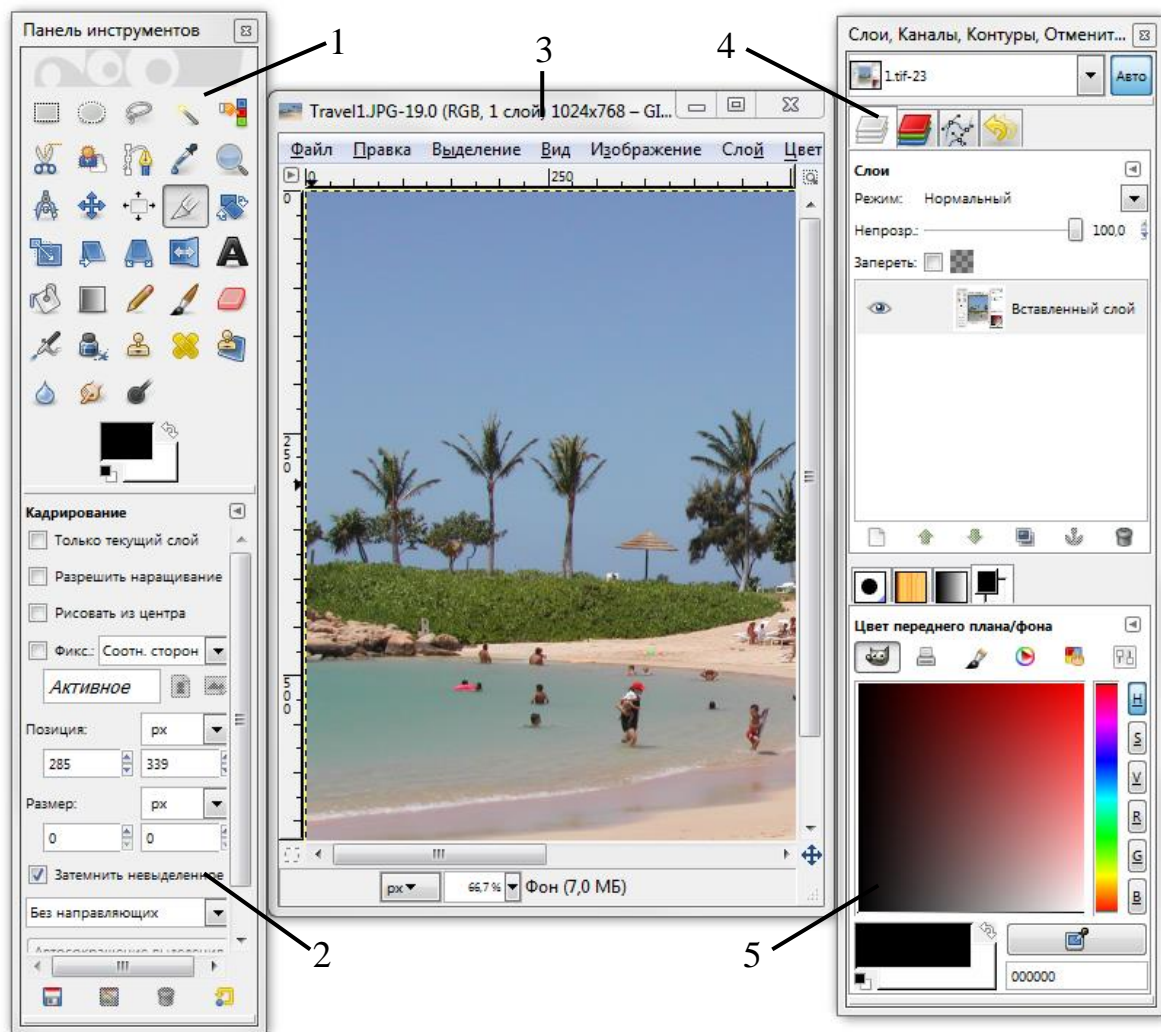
Панель инструментов

1

3

4

Travel1.JPG-19.0 (RGB, 1 слой) 1024x768 – GI...

Файл Правка Выделение Вид Изображение Слой Цвет

0 250

0

250

500

Кадрирование

Только текущий слой

Разрешить наращивание

Рисовать из центра

Фикс.: Соотн. сторон

Активное

Позиция: px

285 339

Размер: px

0 0

Затемнить невыделение

Без направляющих

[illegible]

px 66,7 % Фон (7,0 МБ)

2

Слои, Каналы, Контуры, Отменит...

1.tif-23

Авто

Слои

Режим: Нормальный

Непрозр.: 100,0

Запереть:

Вставленный слой

Цвет переднего плана/фона

H

S

V

R

G

B

5

000000